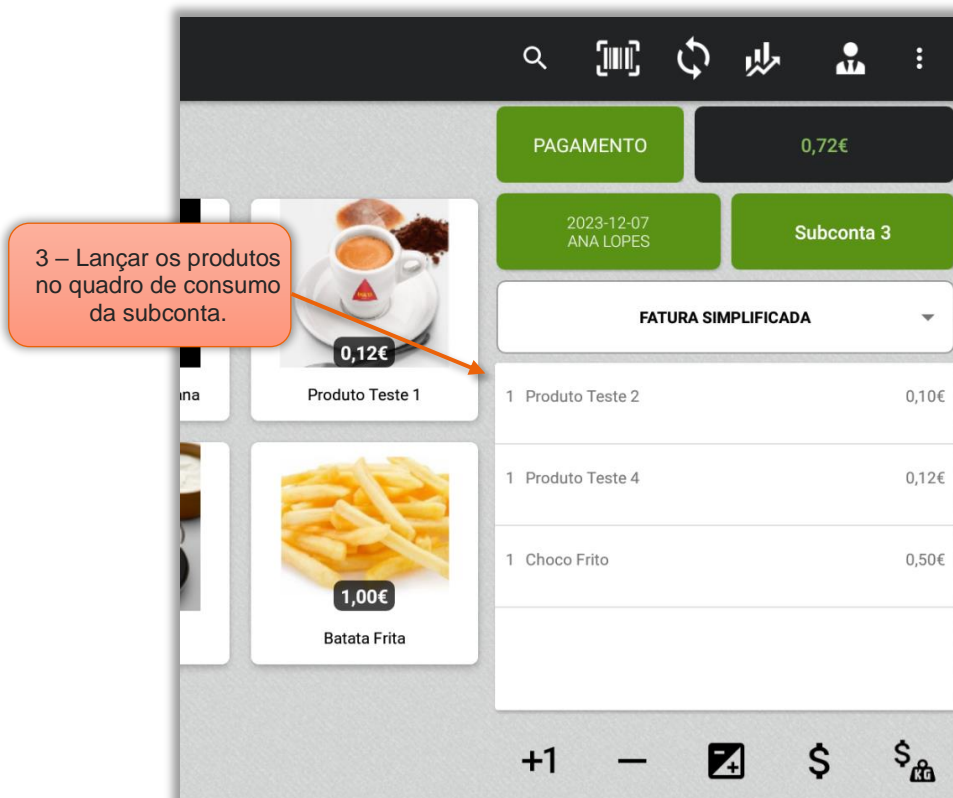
PAGAMENTO

0,72€

2023-12-07
ANA LOPES

Subconta 3

3 – Lançar os produtos no quadro de consumo da subconta.

FATURA SIMPLIFICADA

ına

0,12€

Produto Teste 1

1 Produto Teste 2 0,10€

1 Produto Teste 4 0,12€

1 Choco Frito 0,50€

1,00€

Batata Frita

+1

—

$

$ KG